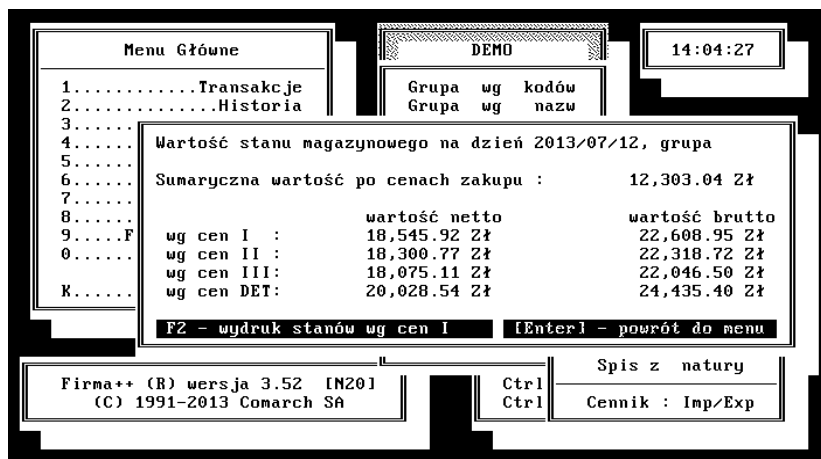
Menu Główne

1...........Transakcje
2............Historia
3......
4......
5......
6......
7......
8......
9.....F
0......

K......

DEMO

Grupa wg kodów
Grupa wg nazw

14:04:27

Wartość stanu magazynowego na dzień 2013/07/12, grupa

Sumaryczna wartość po cenach zakupu : 12,303.04 Zł

| | wartość netto | wartość brutto |
|---|---|---|
| wg cen I : | 18,545.92 Zł | 22,608.95 Zł |
| wg cen II : | 18,300.77 Zł | 22,318.72 Zł |
| wg cen III: | 18,075.11 Zł | 22,046.50 Zł |
| wg cen DET: | 20,028.54 Zł | 24,435.40 Zł |

F2 - wydruk stanów wg cen I

[Enter] - powrót do menu

Firma++ (R) wersja 3.52 [N20]
(C) 1991-2013 Comarch SA

Ctrl
Ctrl

Spis z natury

Cennik : Imp/Exp